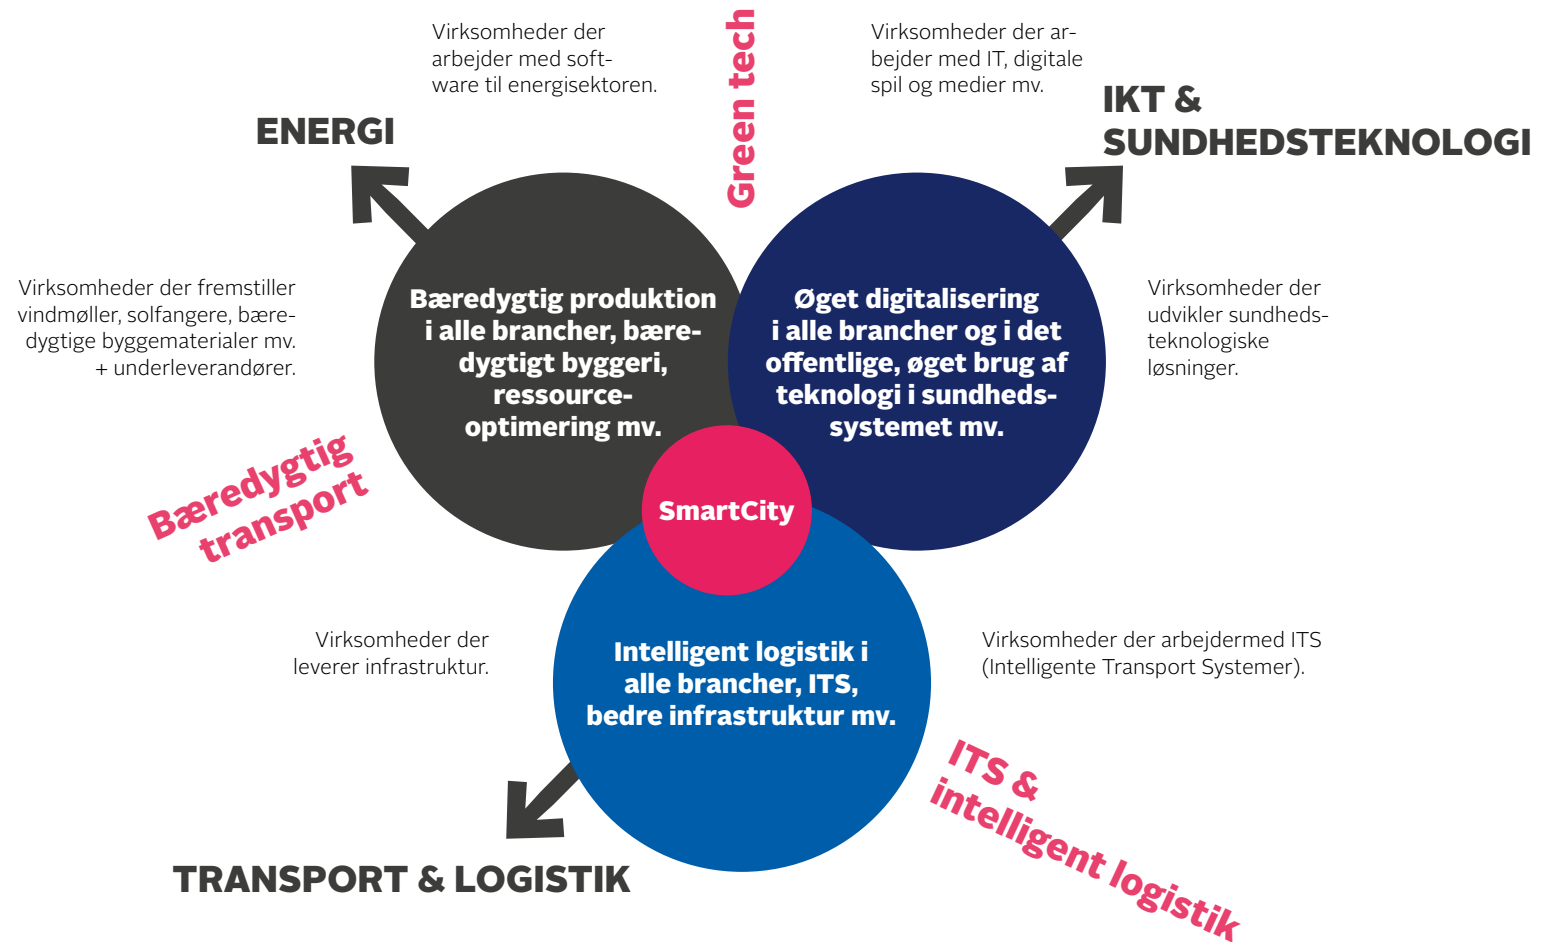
Virksomheder der arbejder med software til energisektoren.

Green tech

Virksomheder der arbejder med IT, digitale spil og medier mv.

ENERGI

IKT & SUNDHEDSTEKNOLOGI

Virksomheder der fremstiller vindmøller, solfangere, bæredygtige byggematerialer mv. + underleverandører.

Bæredygtig produktion i alle brancher, bæredygtigt byggeri, ressourceoptimering mv.

Øget digitalisering i alle brancher og i det offentlige, øget brug af teknologi i sundhedssystemet mv.

Virksomheder der udvikler sundhedsteknologiske løsninger.

Bæredygtig transport

SmartCity

Virksomheder der leverer infrastruktur.

Intelligent logistik i alle brancher, ITS, bedre infrastruktur mv.

Virksomheder der arbejdermed ITS (Intelligente Transport Systemer).

ITS & intelligent logistik

TRANSPORT & LOGISTIK